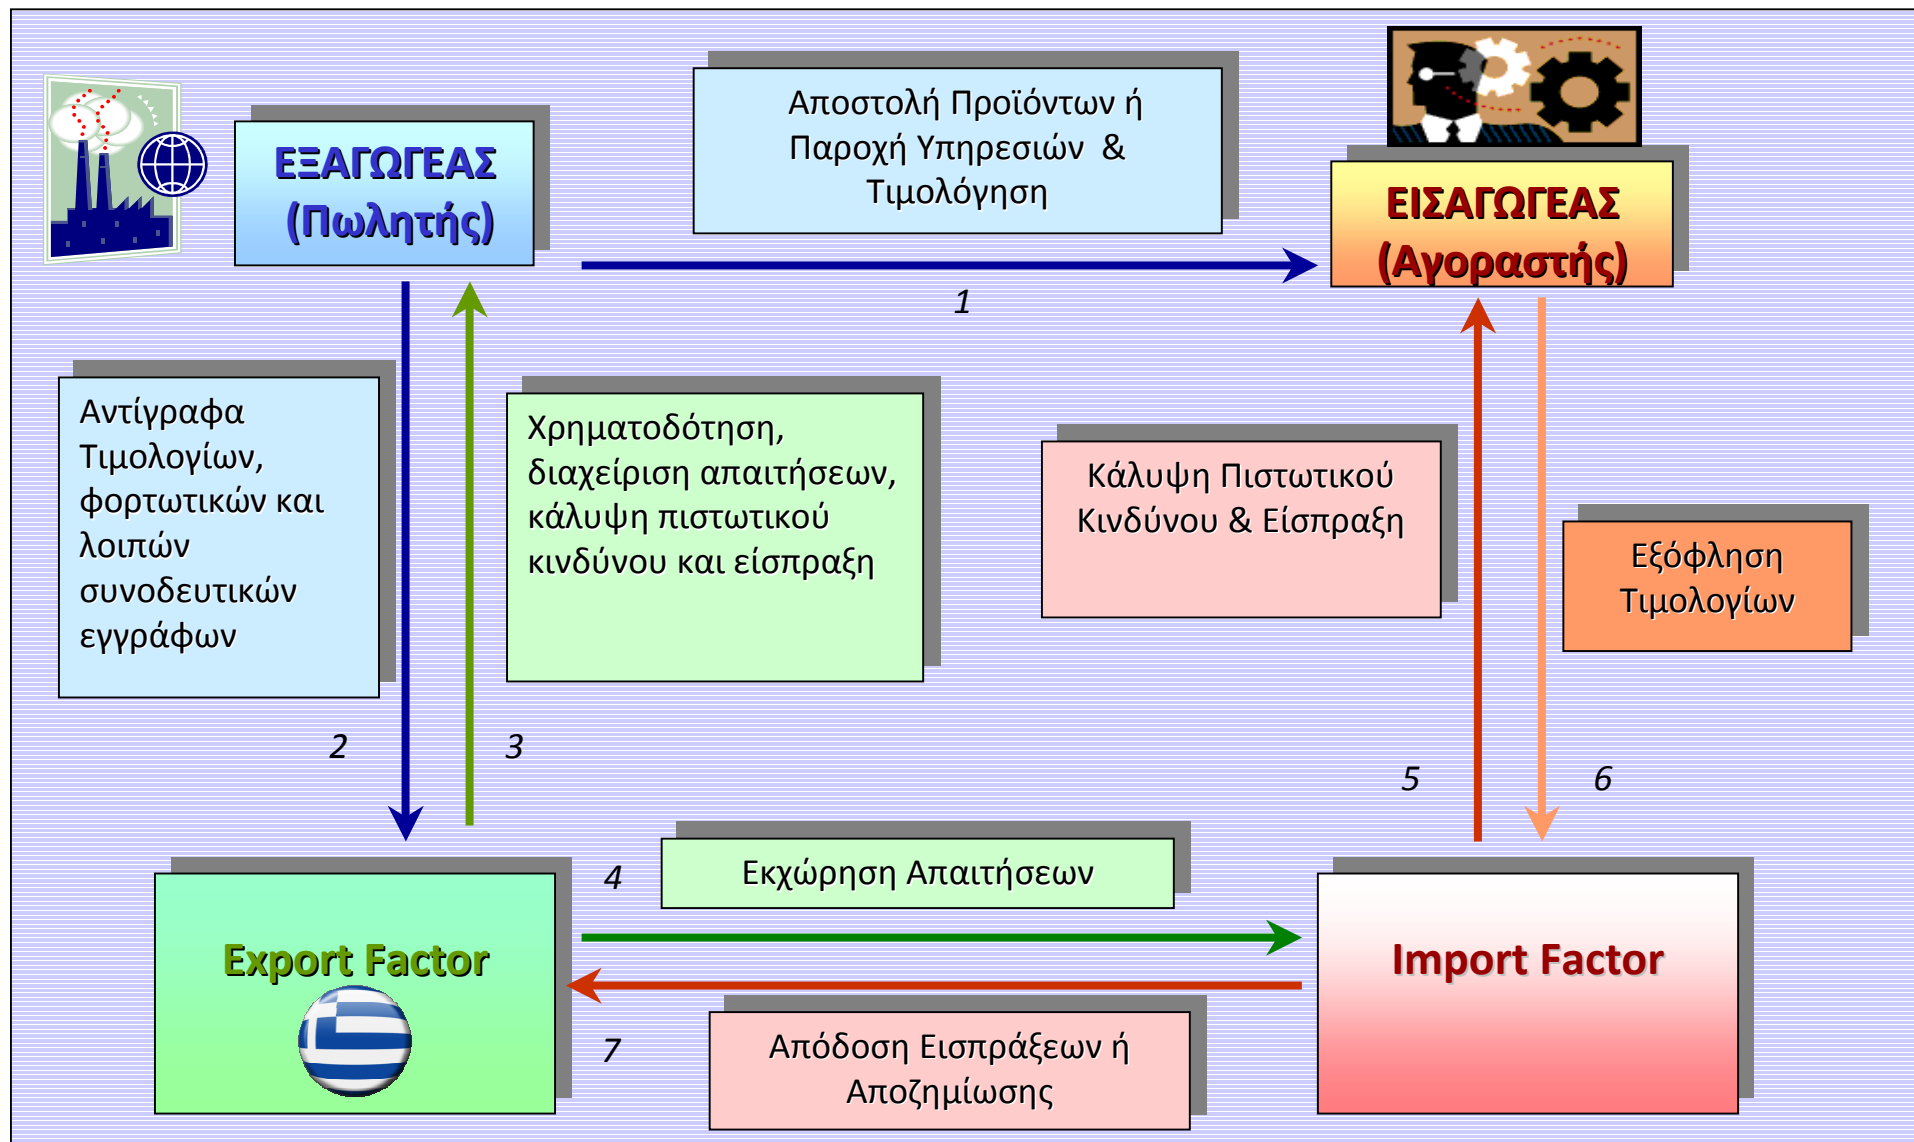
ΕΞΑΓΩΓΕΑΣ
(Πωλητής)

Αποστολή Προϊόντων ή Παροχή Υπηρεσιών & Τιμολόγηση

ΕΙΣΑΓΩΓΕΑΣ
(Αγοραστής)

1

Αντίγραφα Τιμολογίων, φορτωτικών και λοιπών συνοδευτικών εγγράφων

Χρηματοδότηση, διαχείριση απαιτήσεων, κάλυψη πιστωτικού κινδύνου και είσπραξη

Κάλυψη Πιστωτικού Κινδύνου & Είσπραξη

Εξόφληση Τιμολογίων

2

3

5

6

4

Εκχώρηση Απαιτήσεων

Export Factor

Import Factor

7

Απόδοση Εισπράξεων ή Αποζημίωσης